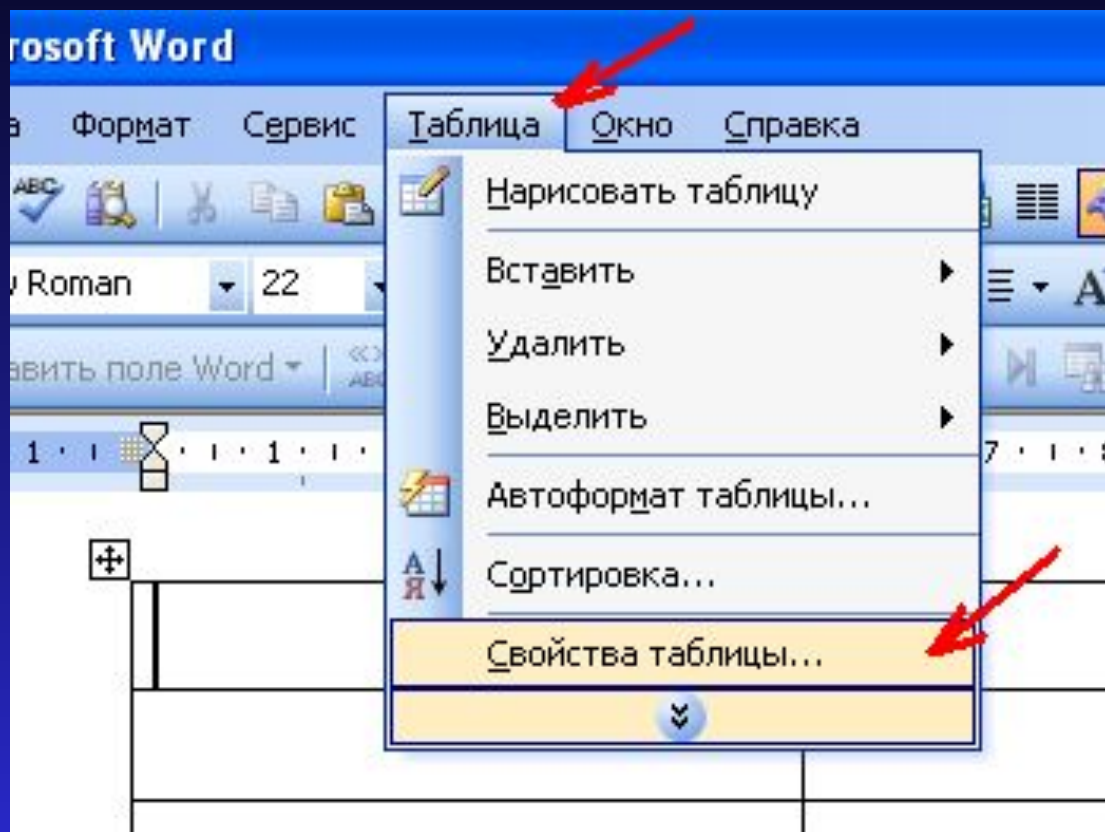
rosoft Word

а Формат Сервис Таблица Окно Справка

v Roman 22

авить поле Word

1 · 1 · 1 · 7 · 1 ·

Нарисовать таблицу

Вставить

Удалить

Выделить

Автоформат таблицы...

Сортировка...

Свойства таблицы...